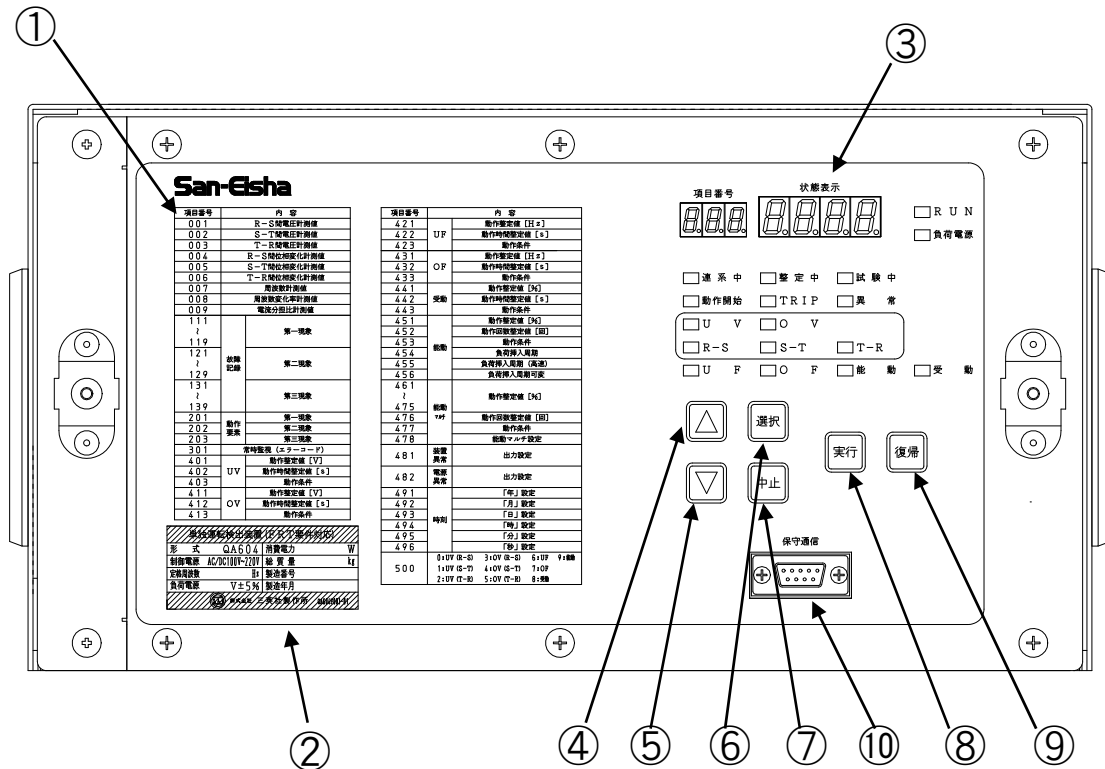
①

③

San-Eisha

| 項目番号 | 内容 |
|---|---|
| 001 | R−S間電圧計測値 |
| 002 | S−T間電圧計測値 |
| 003 | T−R間電圧計測値 |
| 004 | R−S間位相変化計測値 |
| 005 | S−T間位相変化計測値 |
| 006 | T−R間位相変化計測値 |
| 007 | 周波数計測値 |
| 008 | 周波数変化率計測値 |
| 009 | 電流分担比計測値 |
| 111 ~ 119 | 故障記録 第一現象 |
| 121 ~ 129 | 故障記録 第二現象 |
| 131 ~ 139 | 故障記録 第三現象 |
| 201 | 動作要素 第一現象 |
| 202 | 動作要素 第二現象 |
| 203 | 動作要素 第三現象 |
| 301 | 常時監視（エラーコード） |
| 401 | UV 動作整定値［V］ |
| 402 | UV 動作時間整定値［s］ |
| 403 | UV 動作条件 |
| 411 | OV 動作整定値［V］ |
| 412 | OV 動作時間整定値［s］ |
| 413 | OV 動作条件 |

| 項目番号 | 内容 |
|---|---|
| 421 | UF 動作整定値［Hz］ |
| 422 | UF 動作時間整定値［s］ |
| 423 | UF 動作条件 |
| 431 | OF 動作整定値［Hz］ |
| 432 | OF 動作時間整定値［s］ |
| 433 | OF 動作条件 |
| 441 | 受動 動作整定値［%］ |
| 442 | 受動 動作時間整定値［s］ |
| 443 | 受動 動作条件 |
| 451 | 能動 動作整定値［%］ |
| 452 | 能動 動作回数整定値［回］ |
| 453 | 能動 動作条件 |
| 454 | 負荷挿入周期 |
| 455 | 負荷挿入周期（高速） |
| 456 | 負荷挿入周期可変 |
| 461 ~ 475 | 能動マルチ 動作整定値［%］ |
| 476 | 動作回数整定値［回］ |
| 477 | 動作条件 |
| 478 | 能動マルチ設定 |
| 481 | 故障異常 出力設定 |
| 482 | 電源異常 出力設定 |
| 491 | 時刻 「年」設定 |
| 492 | 「月」設定 |
| 493 | 「日」設定 |
| 494 | 「時」設定 |
| 495 | 「分」設定 |
| 496 | 「秒」設定 |
| 500 | 0:UV(R-S) 3:OV(R-S) 6:UF 9:能動 1:UV(S-T) 4:OV(S-T) 7:OF 2:UV(T-R) 5:OV(T-R) 8:受動 |

単独運転検出装置（P.K.T要件対応）
| 形式 | QA604 | 消費電力 | W |
|---|---|---|---|
| 制御電源 | AC/DC100V~220V | 総質量 | kg |
| 定格周波数 | Hz | 製造番号 | |
| 負荷電源 | V±5% | 製造年月 | |
株式会社 三英社製作所

項目番号
状態表示
R U N
負荷電源
連系中
整定中
試験中
動作開始
TRIP
異常
U V
O V
R−S
S−T
T−R
U F
O F
能動
受動
選択
中止
実行
復帰
保守通信

②
④ ⑤ ⑥ ⑦ ⑩ ⑧ ⑨